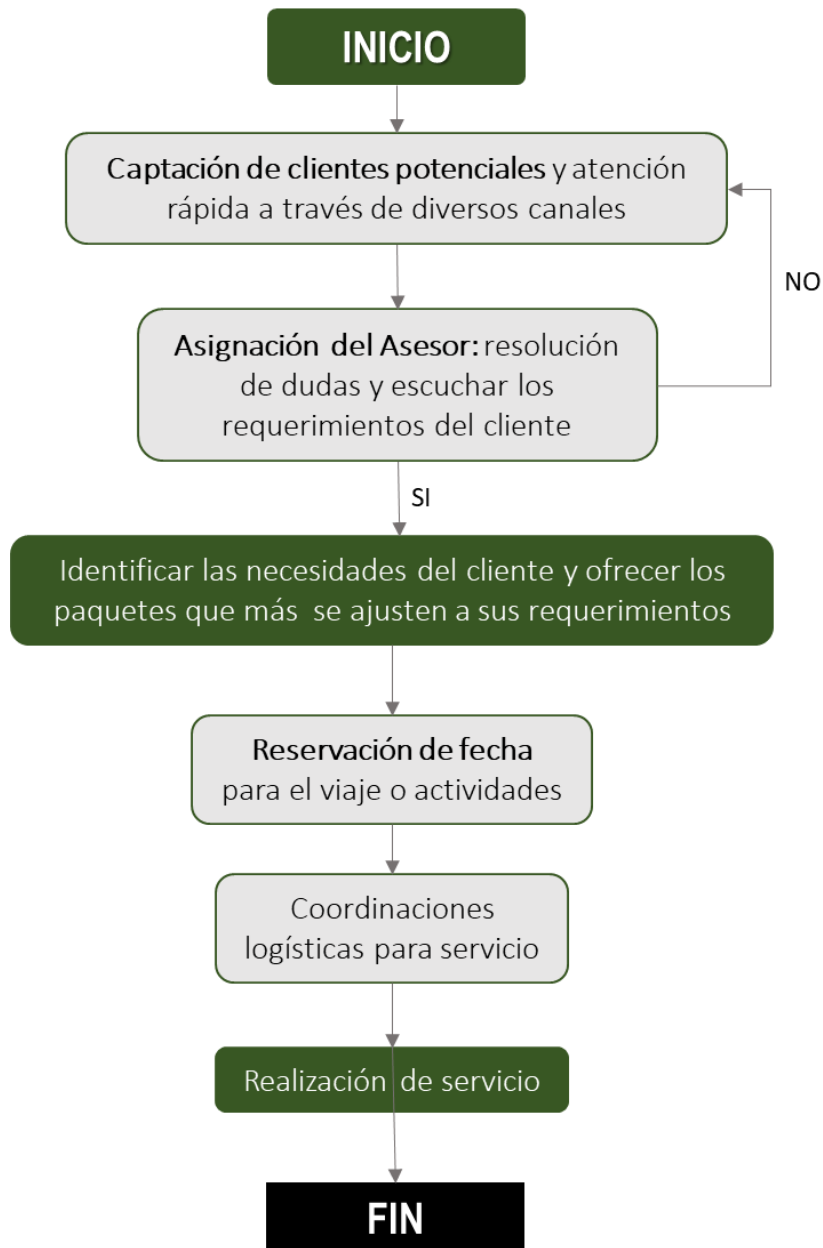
INICIO

Captación de clientes potenciales y atención rápida a través de diversos canales

NO

Asignación del Asesor: resolución de dudas y escuchar los requerimientos del cliente

SI

Identificar las necesidades del cliente y ofrecer los paquetes que más se ajusten a sus requerimientos

Reservación de fecha para el viaje o actividades

Coordinaciones logísticas para servicio

Realización de servicio

FIN